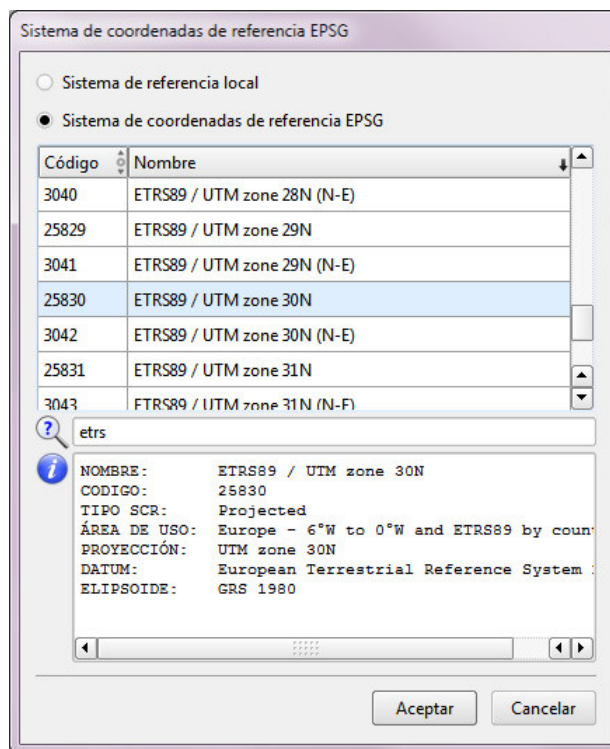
Sistema de coordenadas de referencia EPSG

Sistema de referencia local

Sistema de coordenadas de referencia EPSG

| Código | Nombre |
|---|---|
| 3040 | ETRS89 / UTM zone 28N (N-E) |
| 25829 | ETRS89 / UTM zone 29N |
| 3041 | ETRS89 / UTM zone 29N (N-E) |
| 25830 | ETRS89 / UTM zone 30N |
| 3042 | ETRS89 / UTM zone 30N (N-E) |
| 25831 | ETRS89 / UTM zone 31N |
| 3043 | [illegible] |

etrs

NOMBRE: ETRS89 / UTM zone 30N
CODIGO: 25830
TIPO SCR: Projected
ÁREA DE USO: Europe - 6°W to 0°W and ETRS89 by coun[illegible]
PROYECCIÓN: UTM zone 30N
DATUM: European Terrestrial Reference System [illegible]
ELIPSOIDE: GRS 1980

Aceptar
Cancelar